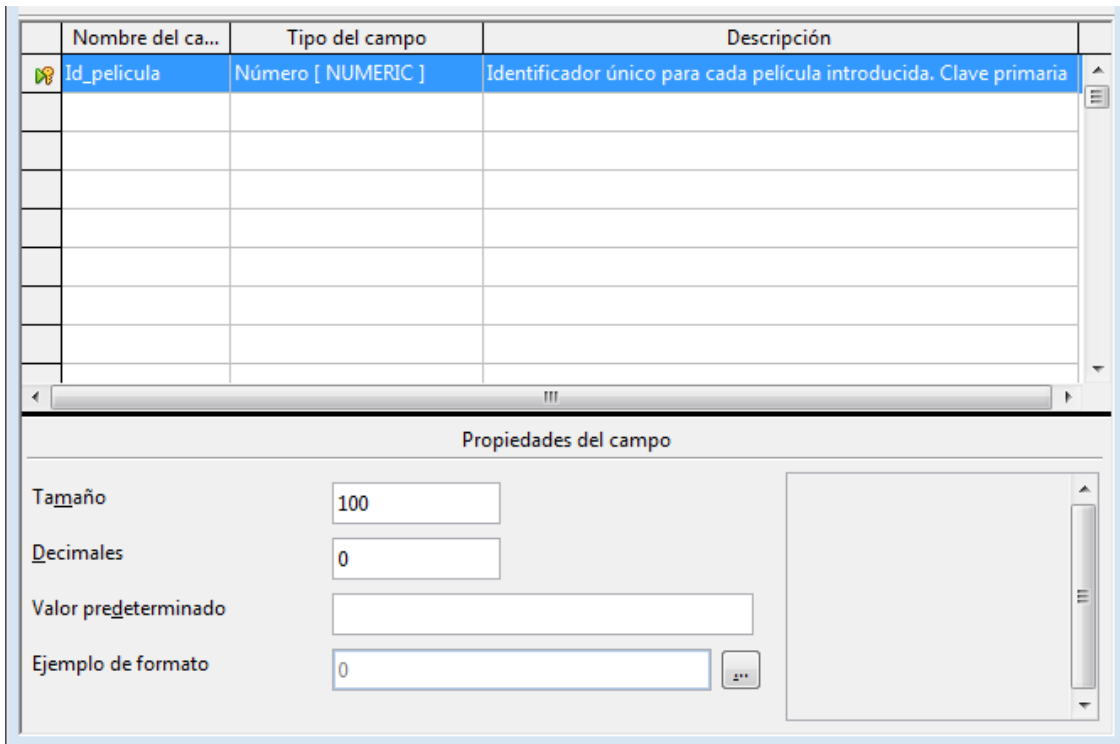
| Nombre del ca... | Tipo del campo | Descripción |
|---|---|---|
| Id_pelicula | Número [ NUMERIC ] | Identificador único para cada película introducida. Clave primaria |
| | | |
| | | |
| | | |
| | | |
| | | |
| | | |
| | | |

Propiedades del campo

Tamaño 100

Decimales 0

Valor predeterminado

Ejemplo de formato 0 ...